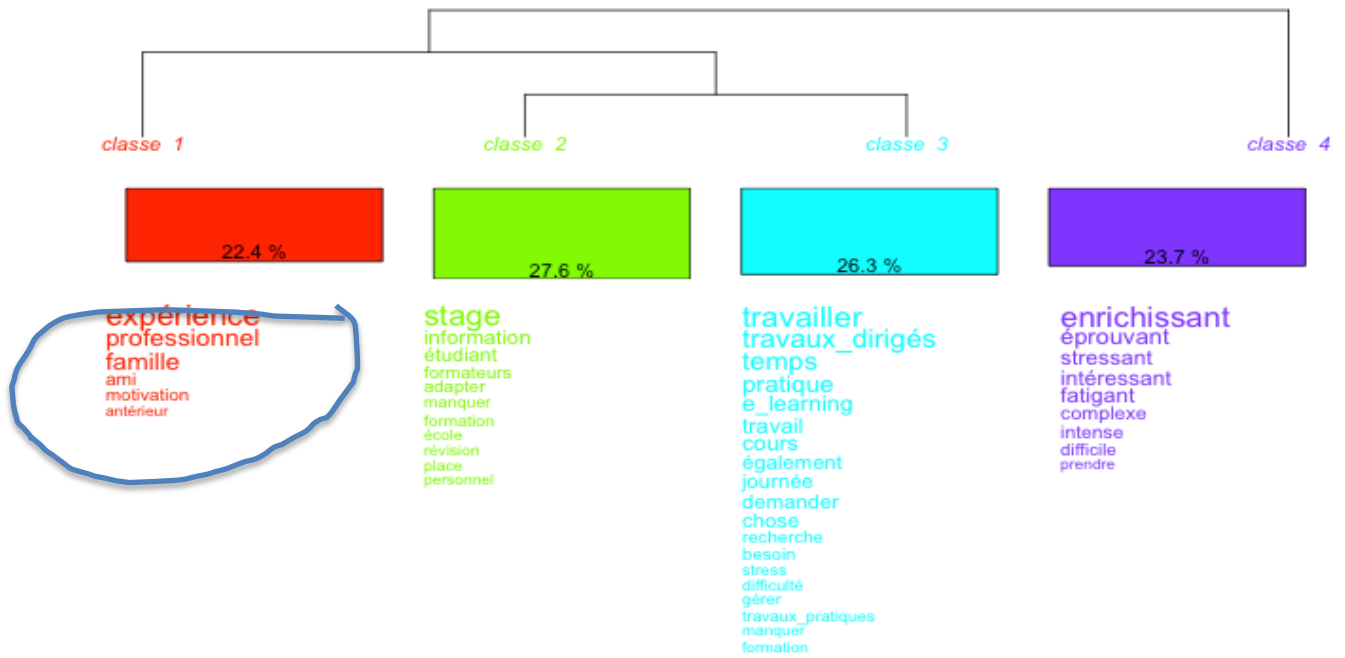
classe 1

22.4 %

expérience
professionnel
famille
ami
motivation
antérieur

classe 2

27.6 %

stage
information
étudiant
formateurs
adapter
manquer
formation
école
révision
place
personnel

classe 3

26.3 %

travailler
travaux_dirigés
temps
pratique
e_learning
travail
cours
également
journée
demander
chose
recherche
besoin
stress
difficulté
gérer
travaux_pratiques
manquer
formation

classe 4

23.7 %

enrichissant
éprouvant
stressant
intéressant
fatigant
complexe
intense
difficile
prendre